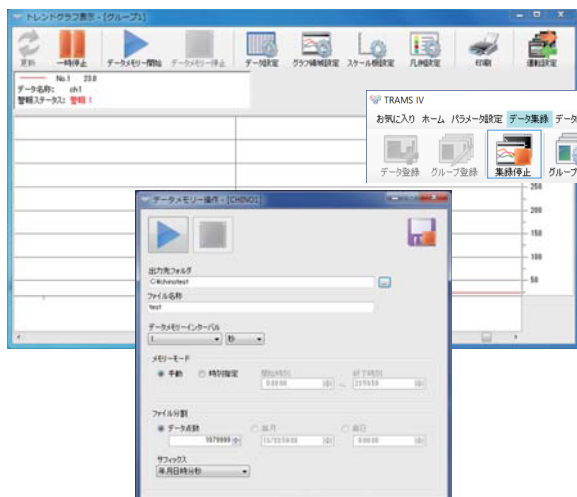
トレンドグラフ表示 - [グループ1]

更新
一時停止
データメモリー開始
データメモリー停止
データ設定
グラフ補助設定
スケール軸設定
凡例設定
印刷
運転設定

No.1 23.0
データ名称: ch1
警報ステータス: 警報！

TRAMS IV
お気に入り
ホーム
パラメータ設定
データ集録
データ
データ登録
グループ登録
集録停止
グループ

250
200
150
100
50

データメモリー操作 - [CHINO1]

出力先フォルダ
C:¥chino¥test
ファイル名称
test
データメモリーインターバル
1
秒
メモリーモード
手動
時刻指定
開始時刻
0:00:00
終了時刻
23:59:59
ファイル分割
データ点数
1679999
毎月
15/03/09:00
毎日
0:00:00
サフィックス
年月日時分秒